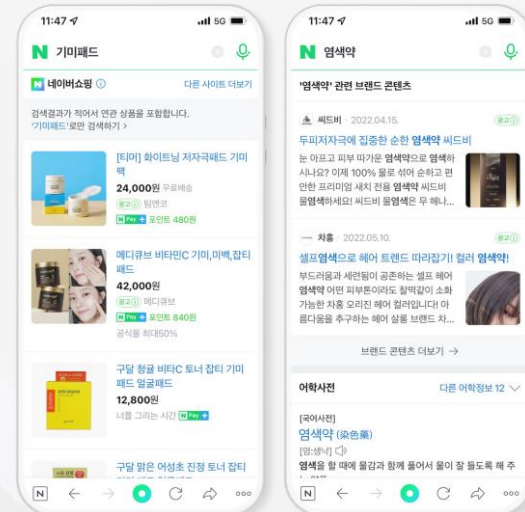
11:47
5G

N 기미패드

N 네이버쇼핑 ⓘ
다른 사이트 더보기

검색결과가 적어서 연관 상품을 포함합니다. '기미패드'로만 검색하기 >

[티머] 화이트닝 저자극패드 기미팩
24,000원 무료배송
광고 팀앤코
N Pay + 포인트 480원

메디큐브 비타민C 기미,미백,잡티패드
42,000원
광고 메디큐브
N Pay + 포인트 840원
공식몰 최대50%

구달 청귤 비타C 토너 잡티 기미패드 얼굴패드
12,800원
너를 그리는 시간 N Pay +

구달 맑은 어성초 진정 토너 잡티

11:47
5G

N 염색약

'염색약' 관련 브랜드 콘텐츠

씨드비 · 2022.04.15.
광고
두피저자극에 집중한 순한 염색약 씨드비
눈 아프고 피부 따가운 염색약으로 염색하시나요? 이제 100% 물로 섞어 순하고 편안한 프리미엄 새치 전용 염색약 씨드비 물염색하세요! 씨드비 물염색은 무 해나...

차홍 · 2022.05.10.
광고
셀프염색으로 헤어 트렌드 따라잡기! 컬러 염색약!
부드러움과 세련됨이 공존하는 셀프 헤어 염색약 어떤 피부톤이라도 찰떡같이 소화 가능한 차홍 오리진 헤어 컬러입니다 아름다움을 추구하는 헤어 살롱 브랜드 차...

브랜드 콘텐츠 더보기 →

어학사전
다른 어학정보 12

[국어사전]
염색약 (染色藥)
[염:색약]
염색을 할 때에 물감과 함께 풀어서 물이 잘 들도록 해 주